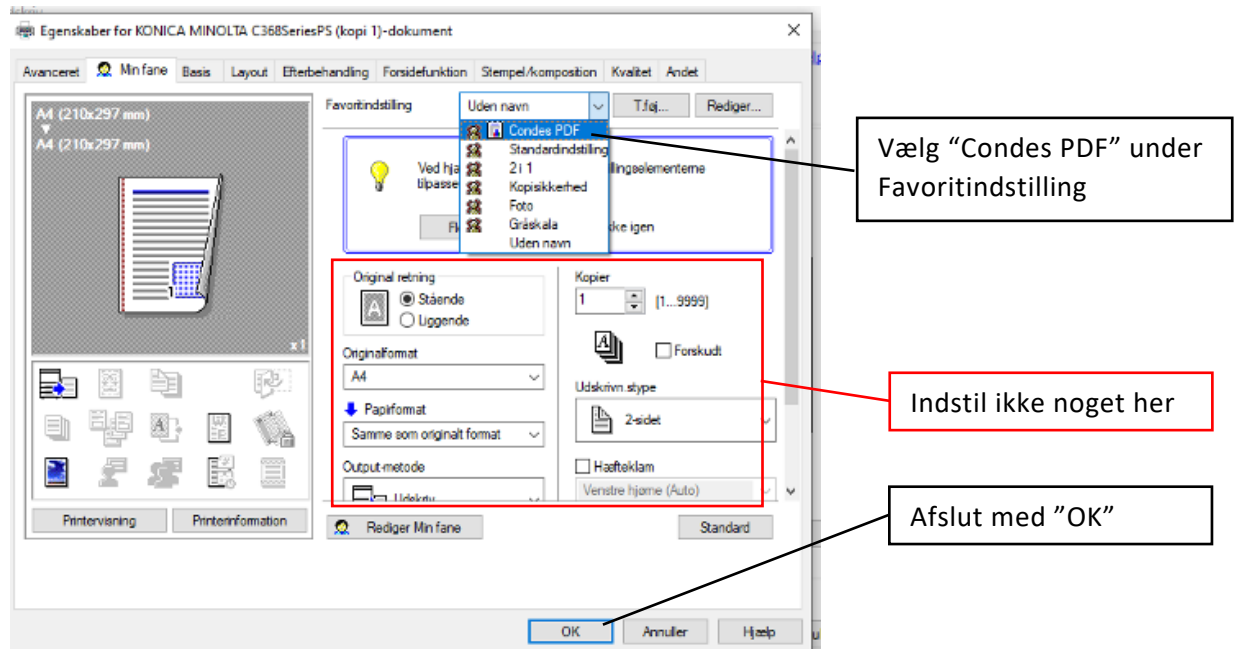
Egenskaber for KONICA MINOLTA C368SeriesPS (kopi 1)-dokument

Avanceret | Min fane | Basis | Layout | Efterbehandling | Forsidefunktion | Stempel/komposition | Kvalitet | Andet

A4 (210x297 mm)
A4 (210x297 mm)

x1

Favoritindstilling
Uden navn
T.føj...
Rediger...

Condes PDF
Standardindstilling
2 i 1
Kopisikkerhed
Foto
Gråskala
Uden navn

Ved hj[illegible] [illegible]llingselementerne tilpasse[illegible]

Fl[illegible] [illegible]kke igen

Original retning
Stående
Liggende

Originalformat
A4

Papirformat
Samme som originalt format

Output-metode
Udskriv

Kopier
1
[1...9999]

Forskudt

Udskrivn.stype
2-sidet

Hæfteklam
Venstre hjørne (Auto)

Printervisning
Printerinformation

Rediger Min fane

Standard

OK
Annuller
Hjælp

Vælg "Condes PDF" under Favoritindstilling

Indstil ikke noget her

Afslut med "OK"